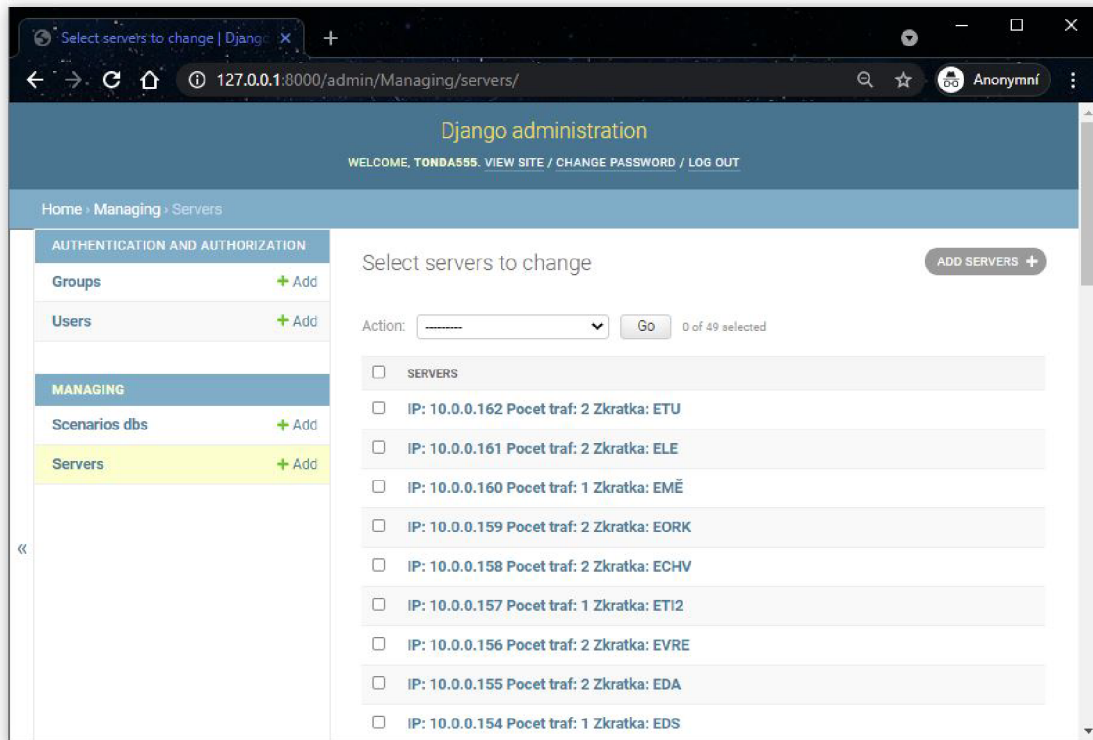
Select servers to change | Djang ×
+
127.0.0.1:8000/admin/Managing/servers/
Anonymní

Django administration

WELCOME, TONDA555. VIEW SITE / CHANGE PASSWORD / LOG OUT

Home › Managing › Servers

AUTHENTICATION AND AUTHORIZATION

Groups + Add

Users + Add

MANAGING

Scenarios dbs + Add

Servers + Add

«

Select servers to change

ADD SERVERS +

Action: --------- Go 0 of 49 selected

SERVERS

IP: 10.0.0.162 Pocet traf: 2 Zkratka: ETU

IP: 10.0.0.161 Pocet traf: 2 Zkratka: ELE

IP: 10.0.0.160 Pocet traf: 1 Zkratka: EMĚ

IP: 10.0.0.159 Pocet traf: 2 Zkratka: EORK

IP: 10.0.0.158 Pocet traf: 2 Zkratka: ECHV

IP: 10.0.0.157 Pocet traf: 1 Zkratka: ETI2

IP: 10.0.0.156 Pocet traf: 2 Zkratka: EVRE

IP: 10.0.0.155 Pocet traf: 2 Zkratka: EDA

IP: 10.0.0.154 Pocet traf: 1 Zkratka: EDS